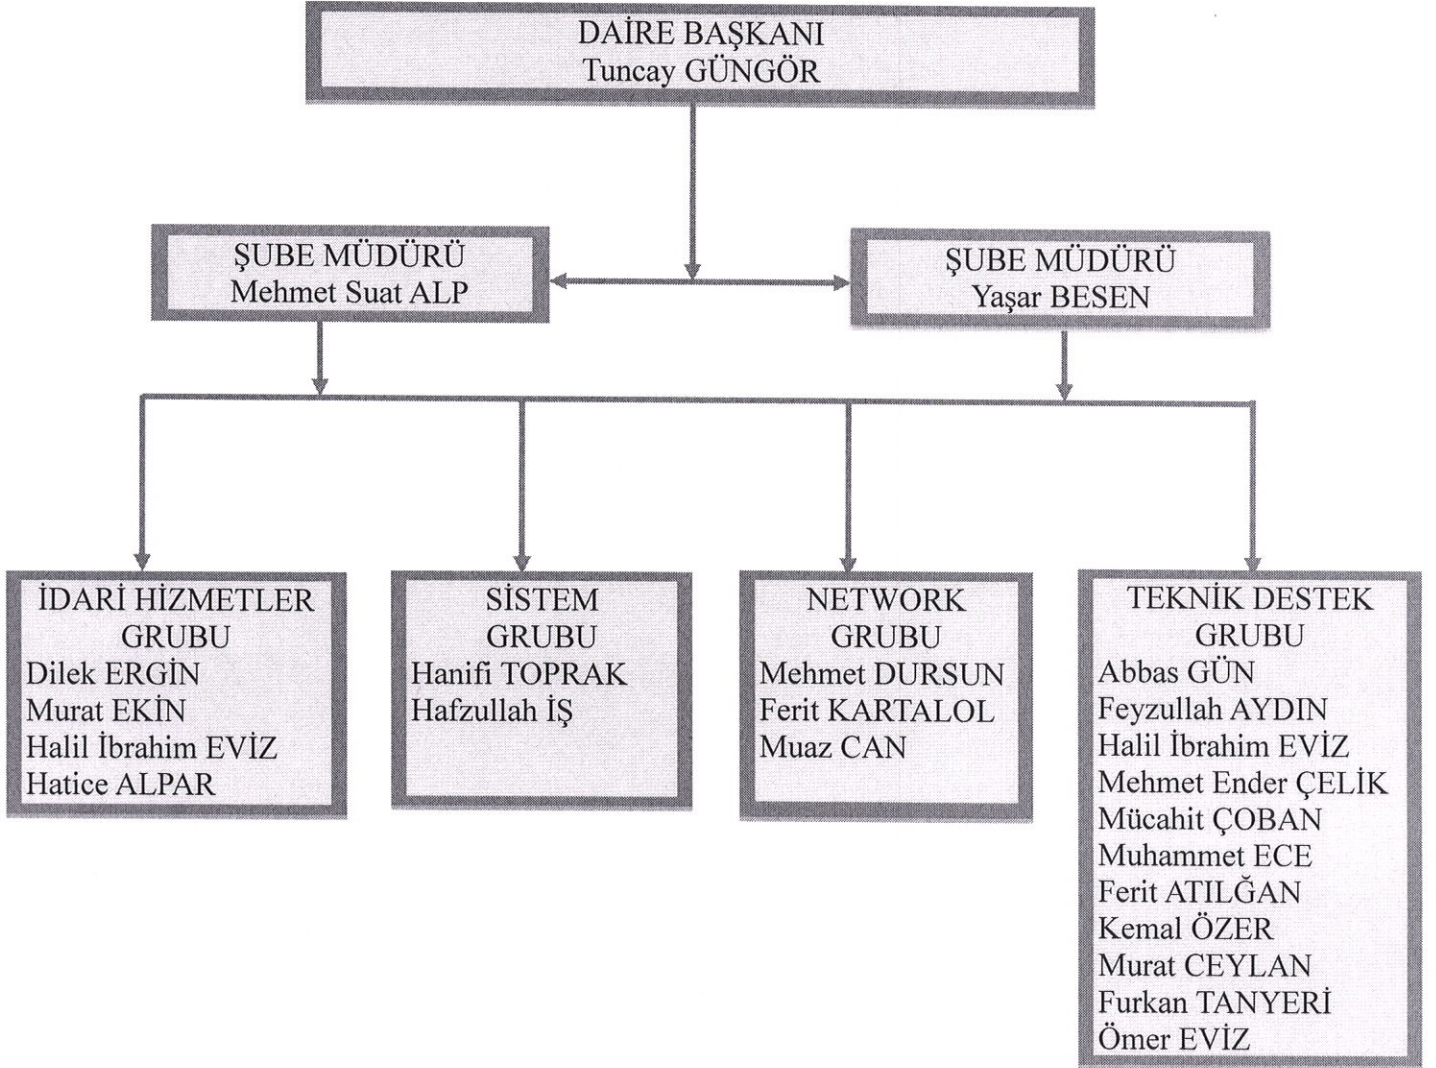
DAİRE BAŞKANI
Tuncay GÜNGÖR

ŞUBE MÜDÜRÜ
Mehmet Suat ALP

ŞUBE MÜDÜRÜ
Yaşar BESEN

İDARİ HİZMETLER GRUBU
Dilek ERGİN
Murat EKİN
Halil İbrahim EVİZ
Hatice ALPAR

SİSTEM GRUBU
Hanifi TOPRAK
Hafzullah İŞ

NETWORK GRUBU
Mehmet DURSUN
Ferit KARTALOL
Muaz CAN

TEKNİK DESTEK GRUBU
Abbas GÜN
Feyzullah AYDIN
Halil İbrahim EVİZ
Mehmet Ender ÇELİK
Mücahit ÇOBAN
Muhammet ECE
Ferit ATILĞAN
Kemal ÖZER
Murat CEYLAN
Furkan TANYERİ
Ömer EVİZ